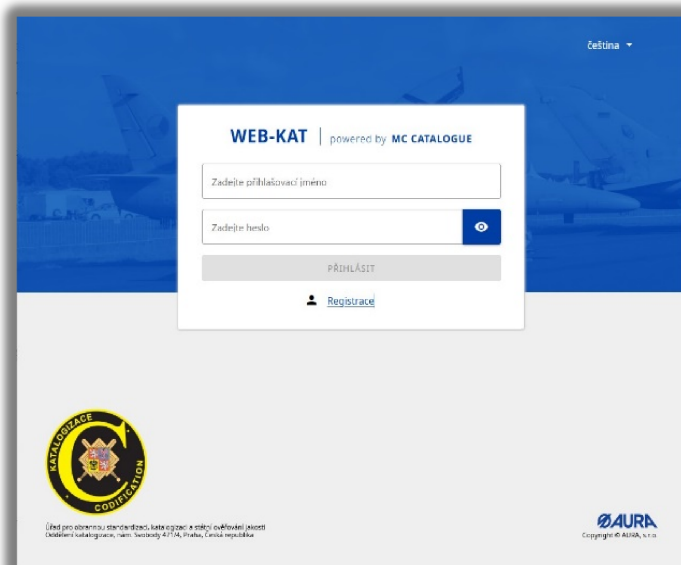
čeština

WEB-KAT | powered by MC CATALOGUE

Zadejte přihlašovací jméno

Zadejte heslo

PŘIHLÁSIT

Registrace

KATALOGIZACE
CODIFICATION

Úřad pro obrannou standardizaci, katalogizaci a státní ověřování jakosti
Oddělení katalogizace, nám. Svobody 471/4, Praha, Česká republika

AURA
Copyright © AURA, s.r.o.